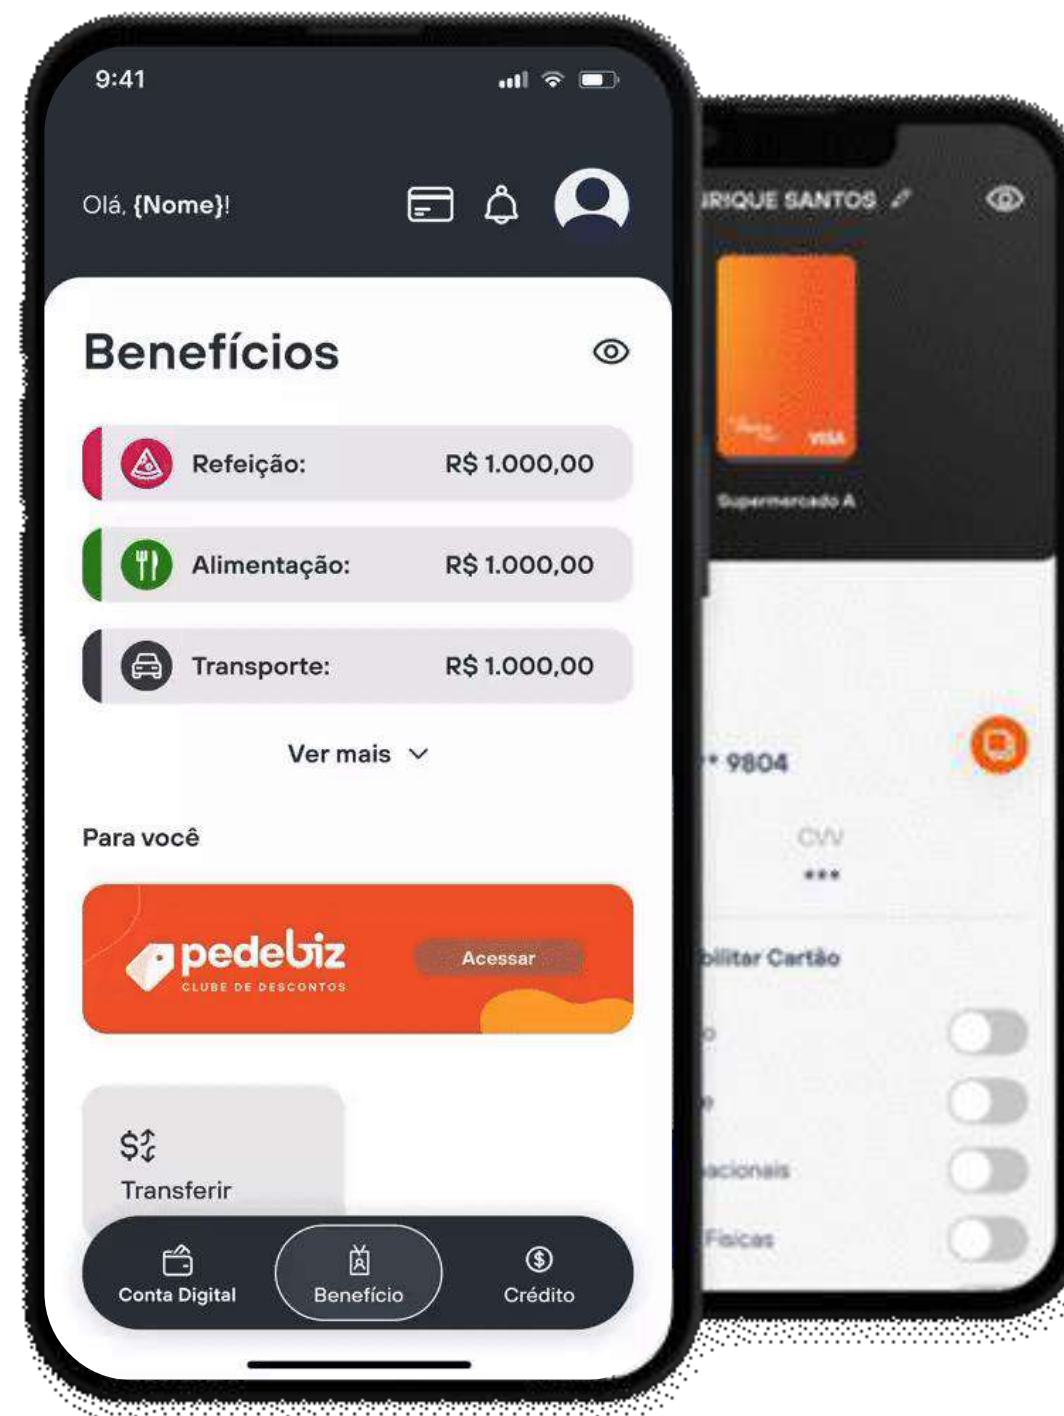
9:41

Olá, {Nome}!

Benefícios

Refeição: R$ 1.000,00

Alimentação: R$ 1.000,00

Transporte: R$ 1.000,00

Ver mais

Para você

pedebiz
CLUBE DE DESCONTOS
Acessar

$
Transferir

Conta Digital
Benefício
Crédito

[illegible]RIQUE SANTOS

VISA

Supermercado A

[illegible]* 9804

CVV
•••

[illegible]bilitar Cartão

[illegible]o

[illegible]

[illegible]acionais

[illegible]Físicas